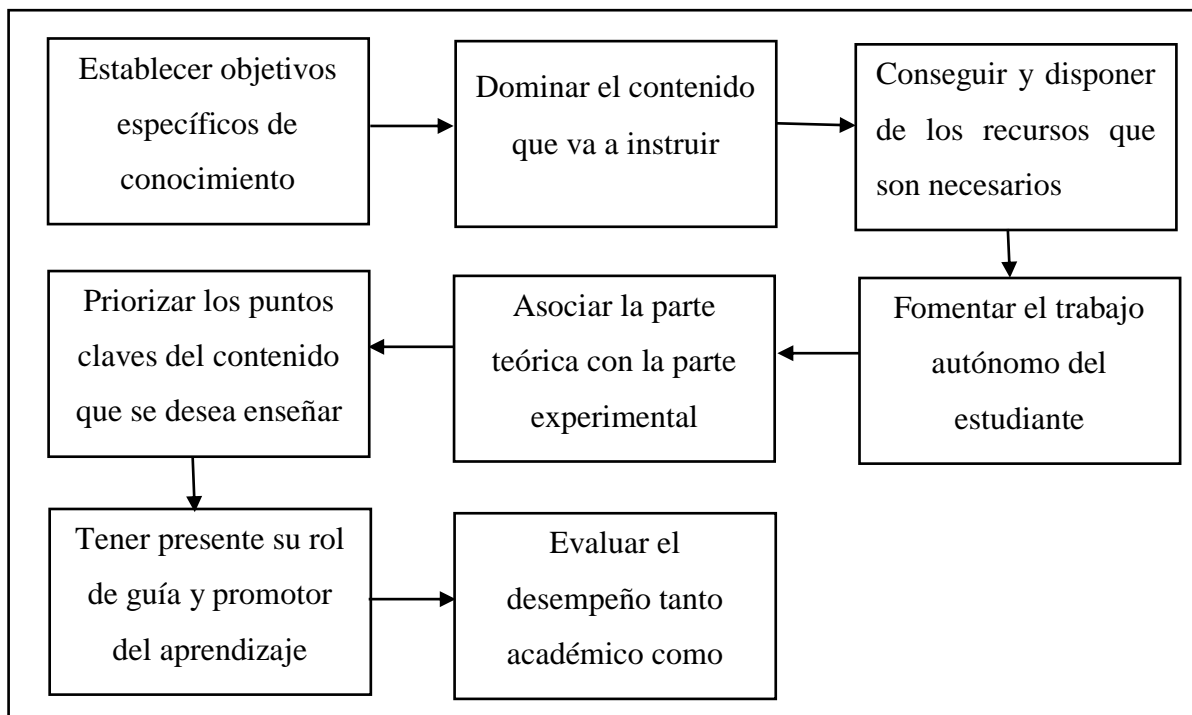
Establecer objetivos específicos de conocimiento

Dominar el contenido que va a instruir

Conseguir y disponer de los recursos que son necesarios

Fomentar el trabajo autónomo del estudiante

Asociar la parte teórica con la parte experimental

Priorizar los puntos claves del contenido que se desea enseñar

Tener presente su rol de guía y promotor del aprendizaje

Evaluar el desempeño tanto académico como